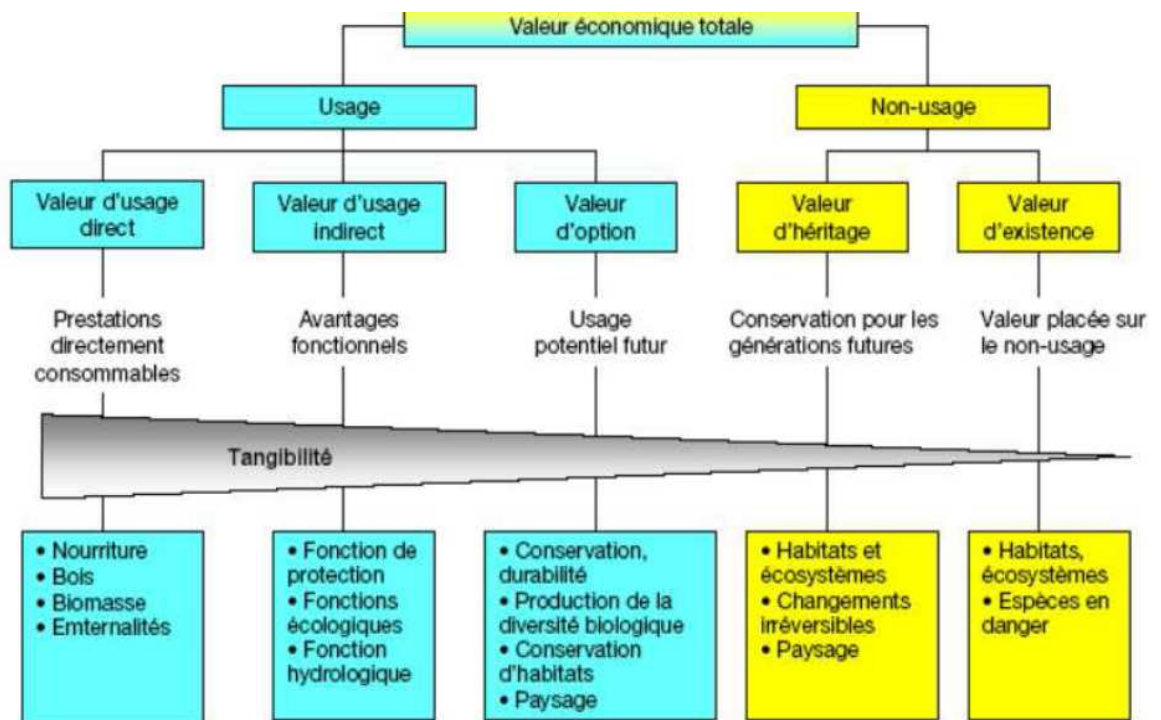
Valeur économique totale

Usage

Non-usage

Valeur d'usage direct

Valeur d'usage indirect

Valeur d'option

Valeur d'héritage

Valeur d'existence

Prestations directement consommables

Avantages fonctionnels

Usage potentiel futur

Conservation pour les générations futures

Valeur placée sur le non-usage

Tangibilité

• Nourriture
• Bois
• Biomasse
• Emternalités

• Fonction de protection
• Fonctions écologiques
• Fonction hydrologique

• Conservation, durabilité
• Production de la diversité biologique
• Conservation d'habitats
• Paysage

• Habitats et écosystèmes
• Changements irréversibles
• Paysage

• Habitats, écosystèmes
• Espèces en danger